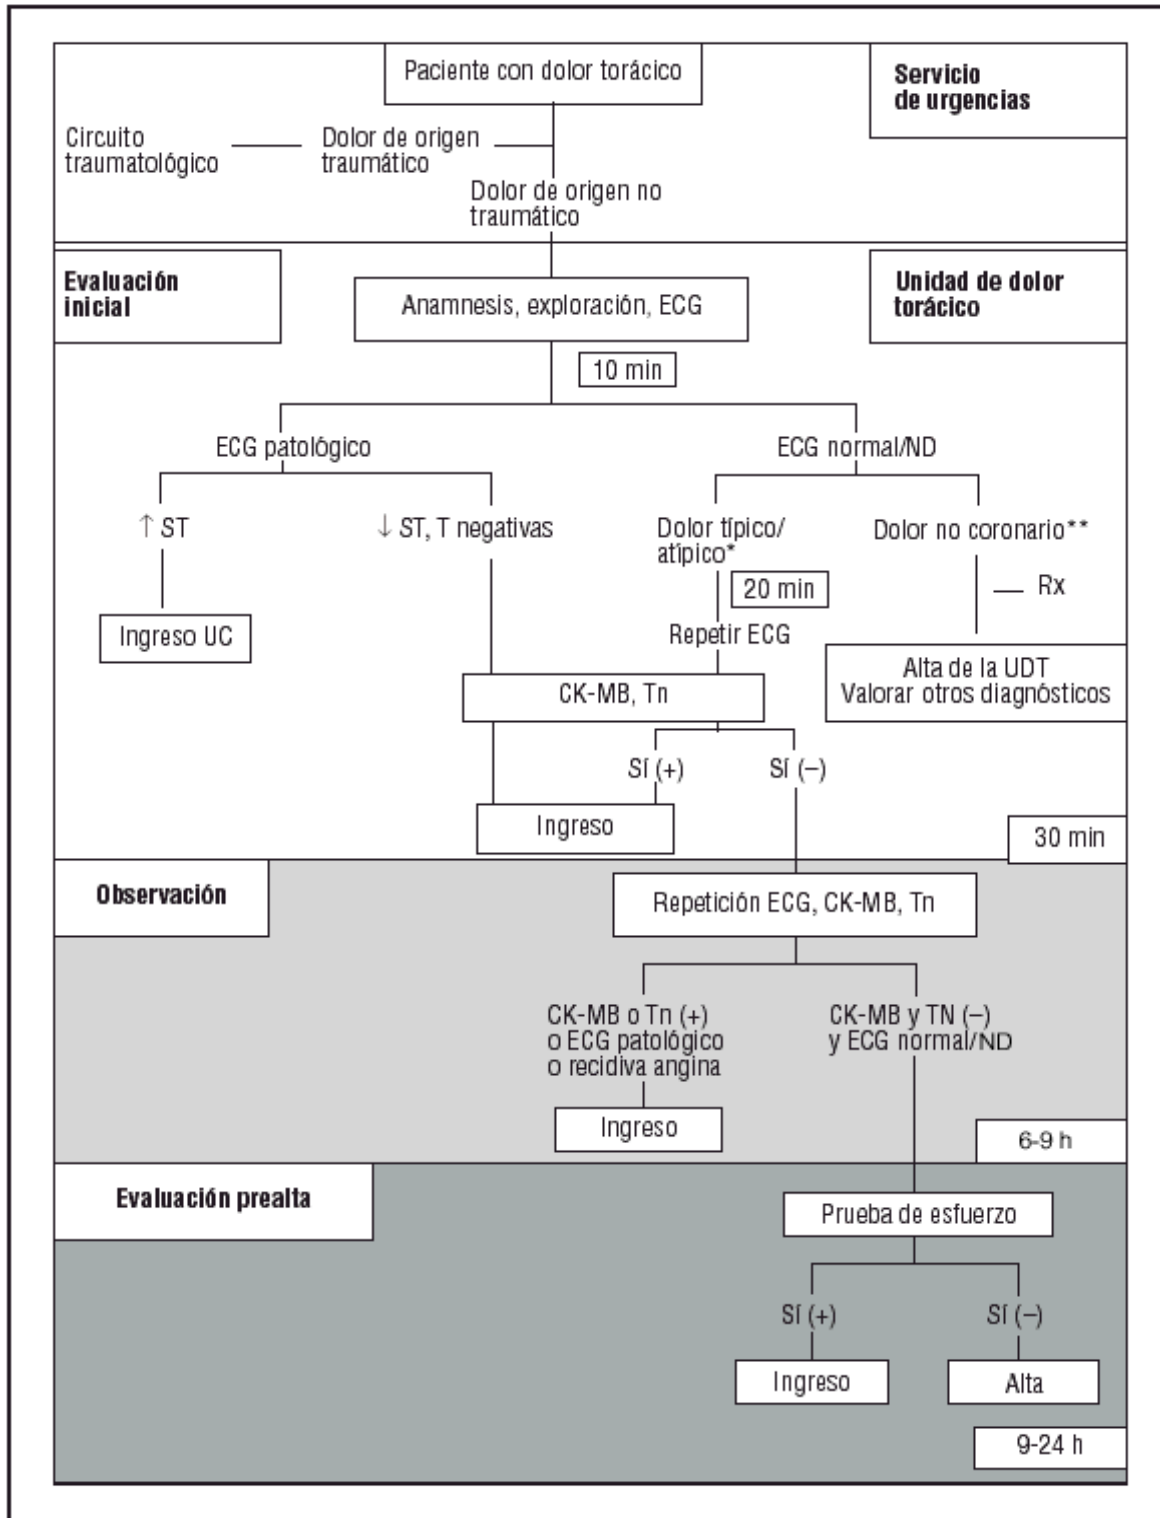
Paciente con dolor torácico

Servicio de urgencias

Circuito traumatológico

Dolor de origen traumático

Dolor de origen no traumático

Evaluación inicial

Anamnesis, exploración, ECG

Unidad de dolor torácico

10 min

ECG patológico

ECG normal/ND

↑ ST

↓ ST, T negativas

Dolor típico/atípico*

Dolor no coronario**

20 min

Rx

Ingreso UC

Repetir ECG

Alta de la UDT
Valorar otros diagnósticos

CK-MB, Tn

Sí (+)

Sí (–)

Ingreso

30 min

Observación

Repetición ECG, CK-MB, Tn

CK-MB o Tn (+) o ECG patológico o recidiva angina

CK-MB y TN (–) y ECG normal/ND

Ingreso

6-9 h

Evaluación prealta

Prueba de esfuerzo

Sí (+)

Sí (–)

Ingreso

Alta

9-24 h